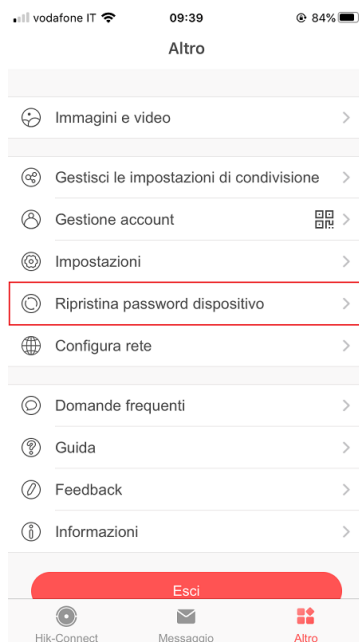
vodafone IT 09:39 84%

Altro

Immagini e video

Gestisci le impostazioni di condivisione

Gestione account

Impostazioni

Ripristina password dispositivo

Configura rete

Domande frequenti

Guida

Feedback

Informazioni

Esci

Hik-Connect Messaggio Altro